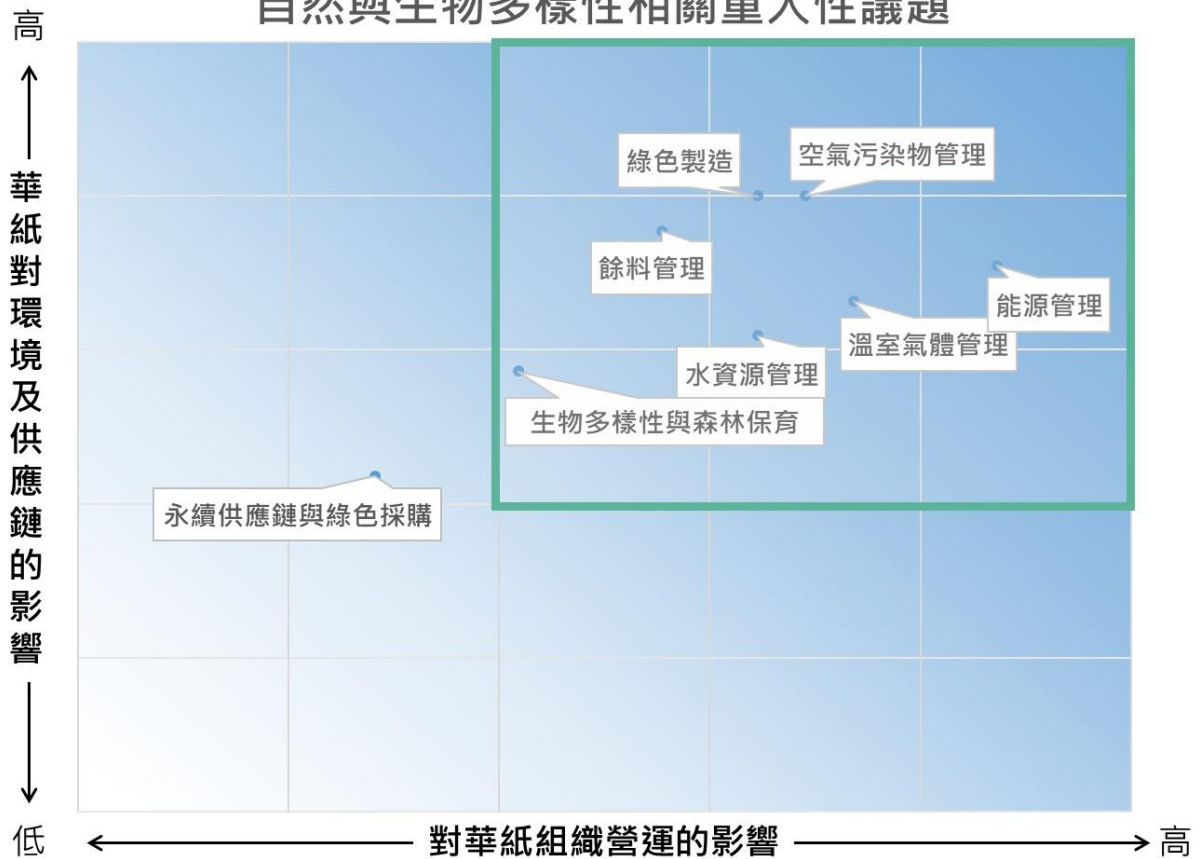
自然與生物多樣性相關重大性議題

高

華紙對環境及供應鏈的影響

低

綠色製造

空氣污染物管理

餘料管理

能源管理

溫室氣體管理

水資源管理

生物多樣性與森林保育

永續供應鏈與綠色採購

對華紙組織營運的影響

高